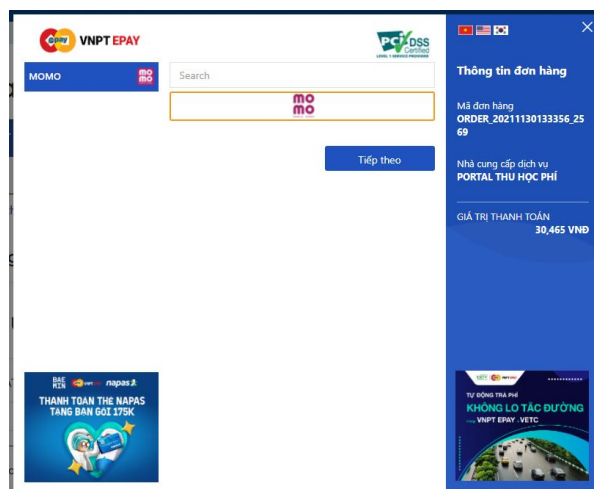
VNPT EPAY

PCI DSS Certified
LEVEL 1 SERVICE PROVIDER

MOMO

mo mo

Search

mo mo

Tiếp theo

Thông tin đơn hàng

Mã đơn hàng
ORDER_20211130133356_2569

Nhà cung cấp dịch vụ
PORTAL THU HỌC PHÍ

GIÁ TRỊ THANH TOÁN
30,465 VNĐ

BAE MIN napas
THANH TOÁN THẺ NAPAS
TẶNG BẠN GÓI 175K

VETC VNPT EPAY
TỰ ĐỘNG TRẢ PHÍ
KHÔNG LO TẮC ĐƯỜNG
VNPT EPAY - VETC